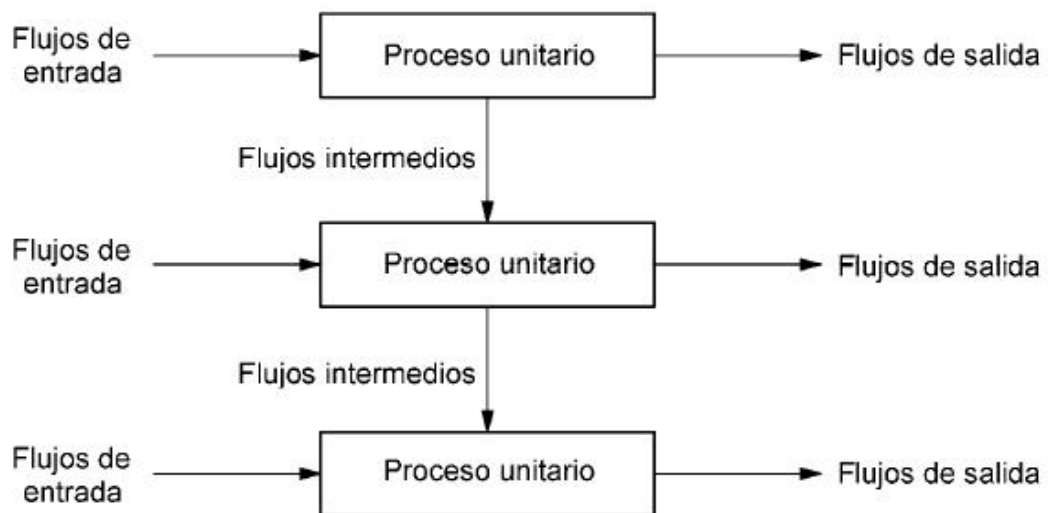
Flujos de entrada

Proceso unitario

Flujos de salida

Flujos intermedios

Flujos de entrada

Proceso unitario

Flujos de salida

Flujos intermedios

Flujos de entrada

Proceso unitario

Flujos de salida